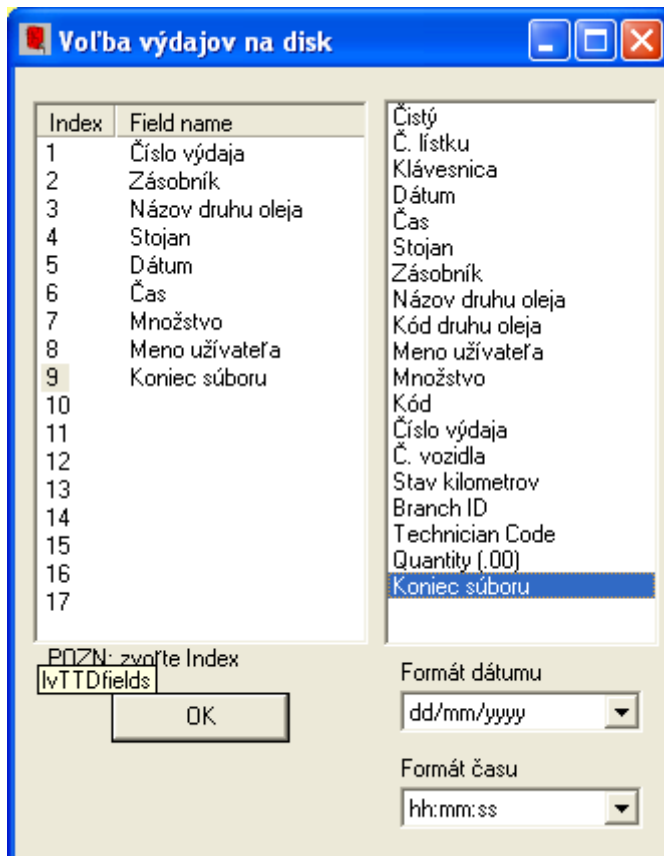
Voľba výdajov na disk

| Index | Field name |
|---|---|
| 1 | Číslo výdaja |
| 2 | Zásobník |
| 3 | Názov druhu oleja |
| 4 | Stojan |
| 5 | Dátum |
| 6 | Čas |
| 7 | Množstvo |
| 8 | Meno užívateľa |
| 9 | Koniec súboru |
| 10 | |
| 11 | |
| 12 | |
| 13 | |
| 14 | |
| 15 | |
| 16 | |
| 17 | |

Čistý
Č. lístku
Klávesnica
Dátum
Čas
Stojan
Zásobník
Názov druhu oleja
Kód druhu oleja
Meno užívateľa
Množstvo
Kód
Číslo výdaja
Č. vozidla
Stav kilometrov
Branch ID
Technician Code
Quantity (.00)
Koniec súboru

POZN: zvoľte Index
lvTTDfields

OK

Formát dátumu
dd/mm/yyyy

Formát času
hh:mm:ss